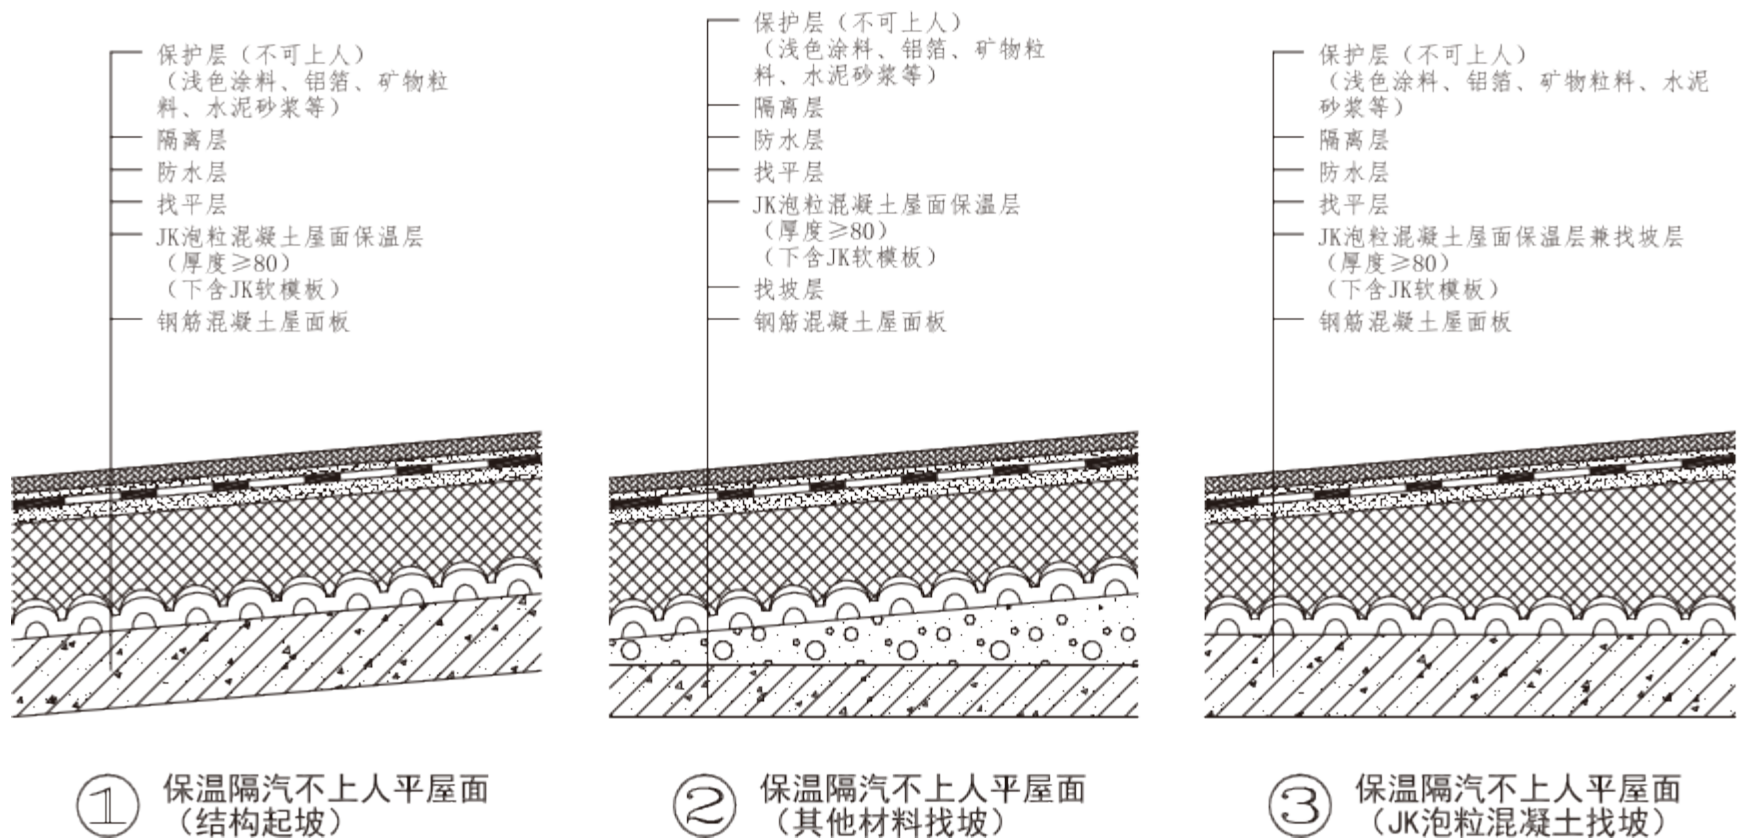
保护层（不可上人）
（浅色涂料、铝箔、矿物粒料、水泥砂浆等）
隔离层
防水层
找平层
JK泡粒混凝土屋面保温层
（厚度≥80）
（下含JK软模板）
钢筋混凝土屋面板

① 保温隔汽不上人平屋面
（结构起坡）

保护层（不可上人）
（浅色涂料、铝箔、矿物粒料、水泥砂浆等）
隔离层
防水层
找平层
JK泡粒混凝土屋面保温层
（厚度≥80）
（下含JK软模板）
找坡层
钢筋混凝土屋面板

② 保温隔汽不上人平屋面
（其他材料找坡）

保护层（不可上人）
（浅色涂料、铝箔、矿物粒料、水泥砂浆等）
隔离层
防水层
找平层
JK泡粒混凝土屋面保温层兼找坡层
（厚度≥80）
（下含JK软模板）
钢筋混凝土屋面板

③ 保温隔汽不上人平屋面
（JK泡粒混凝土找坡）